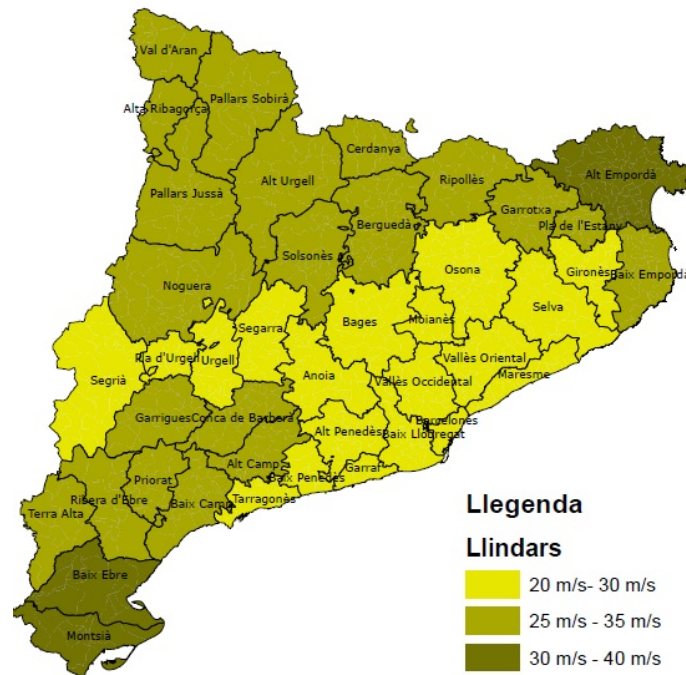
Val d'Aran
Alta Ribagorça
Pallars Sobirà
Cerdanya
Alt Urgell
Pallars Jussà
Ripollès
Alt Empordà
Garrotxa
Pla de l'Estany
Berguedà
Solsonès
Osona
Gironès
Baix Empordà
Noguera
Selva
Bages
Moianès
Segarra
Pla d'Urgell
Urgell
Vallès Oriental
Segrià
Anoia
Vallès Occidental
Maresme
Garrigues
Conca de Barberà
Barcelonès
Alt Penedès
Baix Llobregat
Alt Camp
Garraf
Priorat
Baix Penedès
Ribera d'Ebre
Baix Camp
Tarragonès
Terra Alta
Baix Ebre
Montsià

Llegenda
Llindars
20 m/s- 30 m/s
25 m/s - 35 m/s
30 m/s - 40 m/s